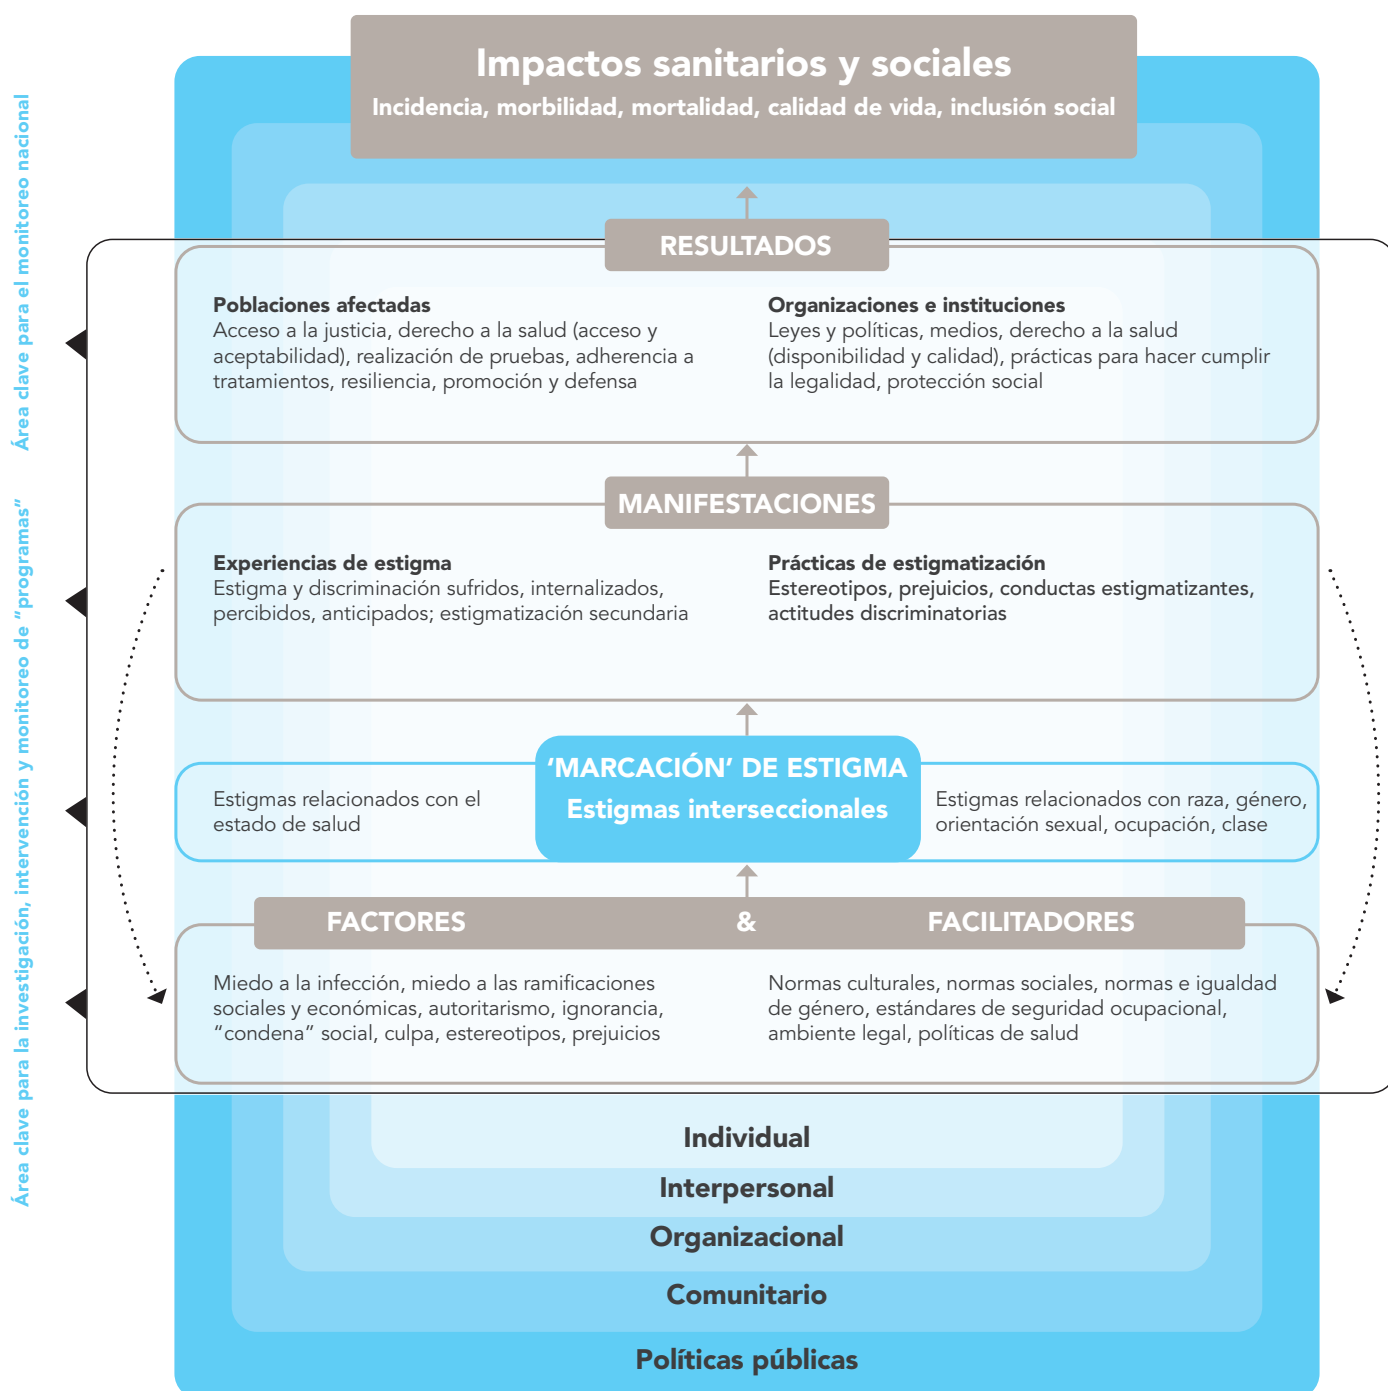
Área clave para el monitoreo nacional

Área clave para la investigación, intervención y monitoreo de "programas"

Impactos sanitarios y sociales
Incidencia, morbilidad, mortalidad, calidad de vida, inclusión social

RESULTADOS

Poblaciones afectadas
Acceso a la justicia, derecho a la salud (acceso y aceptabilidad), realización de pruebas, adherencia a tratamientos, resiliencia, promoción y defensa

Organizaciones e instituciones
Leyes y políticas, medios, derecho a la salud (disponibilidad y calidad), prácticas para hacer cumplir la legalidad, protección social

MANIFESTACIONES

Experiencias de estigma
Estigma y discriminación sufridos, internalizados, percibidos, anticipados; estigmatización secundaria

Prácticas de estigmatización
Estereotipos, prejuicios, conductas estigmatizantes, actitudes discriminatorias

Estigmas relacionados con el estado de salud

'MARCACIÓN' DE ESTIGMA
Estigmas interseccionales

Estigmas relacionados con raza, género, orientación sexual, ocupación, clase

FACTORES & FACILITADORES

Miedo a la infección, miedo a las ramificaciones sociales y económicas, autoritarismo, ignorancia, "condena" social, culpa, estereotipos, prejuicios

Normas culturales, normas sociales, normas e igualdad de género, estándares de seguridad ocupacional, ambiente legal, políticas de salud

Individual
Interpersonal
Organizacional
Comunitario
Políticas públicas